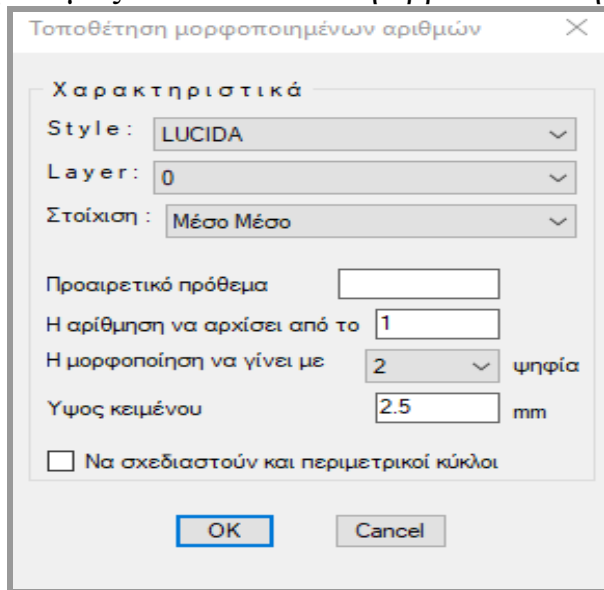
Τοποθέτηση μορφοποιημένων αριθμών

Χαρακτηριστικά

Style: LUCIDA

Layer: 0

Στοίχιση : Μέσο Μέσο

Προαιρετικό πρόθεμα

Η αρίθμηση να αρχίσει από το 1

Η μορφοποίηση να γίνει με 2 ψηφία

Υψος κειμένου 2.5 mm

Να σχεδιαστούν και περιμετρικοί κύκλοι

OK

Cancel